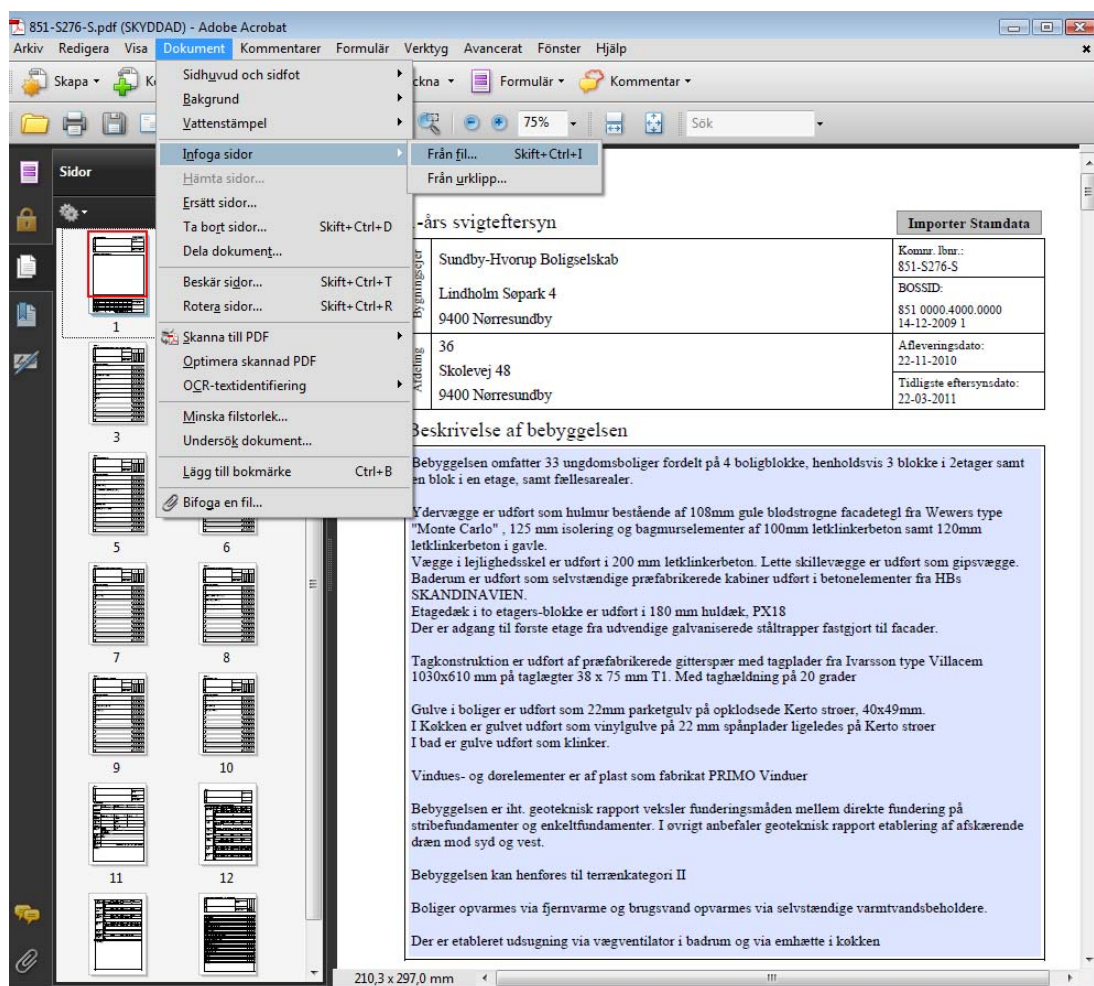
851-S276-S.pdf (SKYDDAD) - Adobe Acrobat

Arkiv Redigera Visa Dokument Kommentarer Formulär Verktyg Avancerat Fönster Hjälp

Skapa Ko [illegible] ckna Formulär Kommentar

75% Sök

Sidor

Sidhuvud och sidfot
Bakgrund
Vattenstämpel
Infoga sidor
Hämta sidor...
Ersätt sidor...
Ta bort sidor... Skift+Ctrl+D
Dela dokument...
Beskär sidor... Skift+Ctrl+T
Rotera sidor... Skift+Ctrl+R
Skanna till PDF
Optimera skannad PDF
OCR-textidentifiering
Minska filstorlek...
Undersök dokument...
Lägg till bokmärke Ctrl+B
Bifoga en fil...

Från fil... Skift+Ctrl+I
Från urklipp...

1 3 5 6 7 8 9 10 11 12

-års svigteftersyn

Importer Stamdata

| Bygningsejer | Sundby-Hvorup Boligselskab | Komnr. lbnr.: 851-S276-S |
|---|---|---|
| | Lindholm Søpark 4 | BOSSID: |
| | 9400 Nørresundby | 851 0000.4000.0000 14-12-2009 1 |
| Afdeling | 36 | Afleveringsdato: 22-11-2010 |
| | Skolevej 48 | Tidligste eftersynsdato: |
| | 9400 Nørresundby | 22-03-2011 |

Beskrivelse af bebyggelsen

Bebyggelsen omfatter 33 ungdomsboliger fordelt på 4 boligblokke, henholdsvis 3 blokke i 2etager samt en blok i en etage, samt fællesarealer.

Ydervægge er udført som hulmur bestående af 108mm gule blødstrøgne facadetegl fra Wewers type "Monte Carlo" , 125 mm isolering og bagmurselementer af 100mm letklinkerbeton samt 120mm letklinkerbeton i gavle.
Vægge i lejlighedsskel er udført i 200 mm letklinkerbeton. Lette skillevægge er udført som gipsvægge.
Baderum er udført som selvstændige præfabrikerede kabiner udført i betonelementer fra HBs SKANDINAVIEN.
Etagedæk i to etagers-blokke er udført i 180 mm huldæk, PX18
Der er adgang til første etage fra udvendige galvaniserede ståltrapper fastgjort til facader.

Tagkonstruktion er udført af præfabrikerede gitterspær med tagplader fra Ivarsson type Villacem 1030x610 mm på taglægter 38 x 75 mm T1. Med taghældning på 20 grader

Gulve i boliger er udført som 22mm parketgulv på opklodsede Kerto strøer, 40x49mm.
I Køkken er gulvet udført som vinylgulve på 22 mm spånplader ligeledes på Kerto strøer
I bad er gulve udført som klinker.

Vindues- og dørelementer er af plast som fabrikat PRIMO Vinduer

Bebyggelsen er iht. geoteknisk rapport veksler funderingsmåden mellem direkte fundering på stribefundamenter og enkeltfundamenter. I øvrigt anbefaler geoteknisk rapport etablering af afskærende dræn mod syd og vest.

Bebyggelsen kan henføres til terrænkategori II

Boliger opvarmes via fjernvarme og brugsvand opvarmes via selvstændige varmtvandsbeholdere.

Der er etableret udsugning via vægventilator i badrum og via emhætte i køkken

210,3 x 297,0 mm